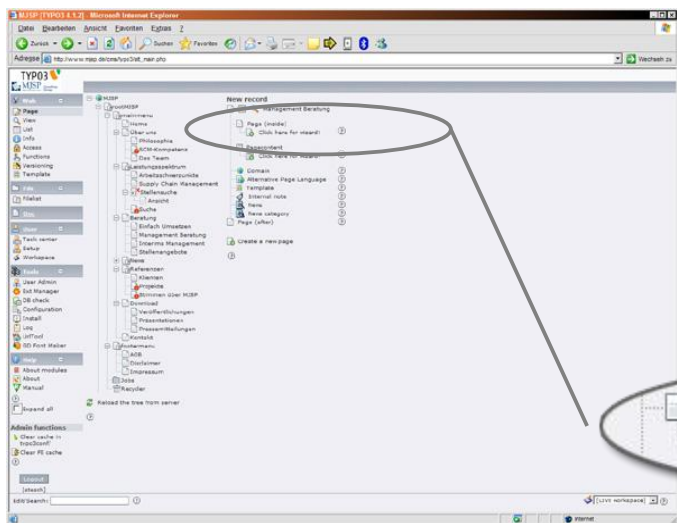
MJSP [TYPO3 4.1.2] - Microsoft Internet Explorer

Datei Bearbeiten Ansicht Favoriten Extras ?

Zurück Suchen Favoriten

Adresse http://www.mjsp.de/cms/typo3/alt_main.php Wechseln zu

TYPO3
MJSP

Web
Page
View
List
Info
Access
Functions
Versioning
Template

File
Filelist

Doc

User
Task center
Setup
Workspace

Tools
User Admin
Ext Manager
DB check
Configuration
Install
Log
UrlTool
DD Font Weber

Help
About modules
About
Manual

Expand all

Admin functions
Clear cache in typo3conf/
Clear FE cache

Logout
[ebaslh]

Edit/Search:

MJSP
frontMJSP
Hauptmenu
Home
Über uns
Philosophie
SCM-Kompetenz
Das Team
Leistungsspektrum
Arbeitsschwerpunkte
Supply Chain Management
Stellensuche
Ansicht
Suche
Beratung
Einfach Umsetzen
Management Beratung
Interims Management
Stellenangebote
News
Referenzen
Klienten
Projekte
Stimmen über MJSP
Download
Veröffentlichungen
Präsentationen
Pressemitteilungen
Kontakt
Fußermenu
AGB
Disclaimer
Impressum
Jobs
Recycler

Reload the tree from server

New record
Management Beratung

Page (inside)
Click here for wizard!

Pagecontent
Click here for wizard!

Domain
Alternative Page Language
Template
Internal note
News
News category
Page (after)

Create a new page

[Live Workspace]

Internet